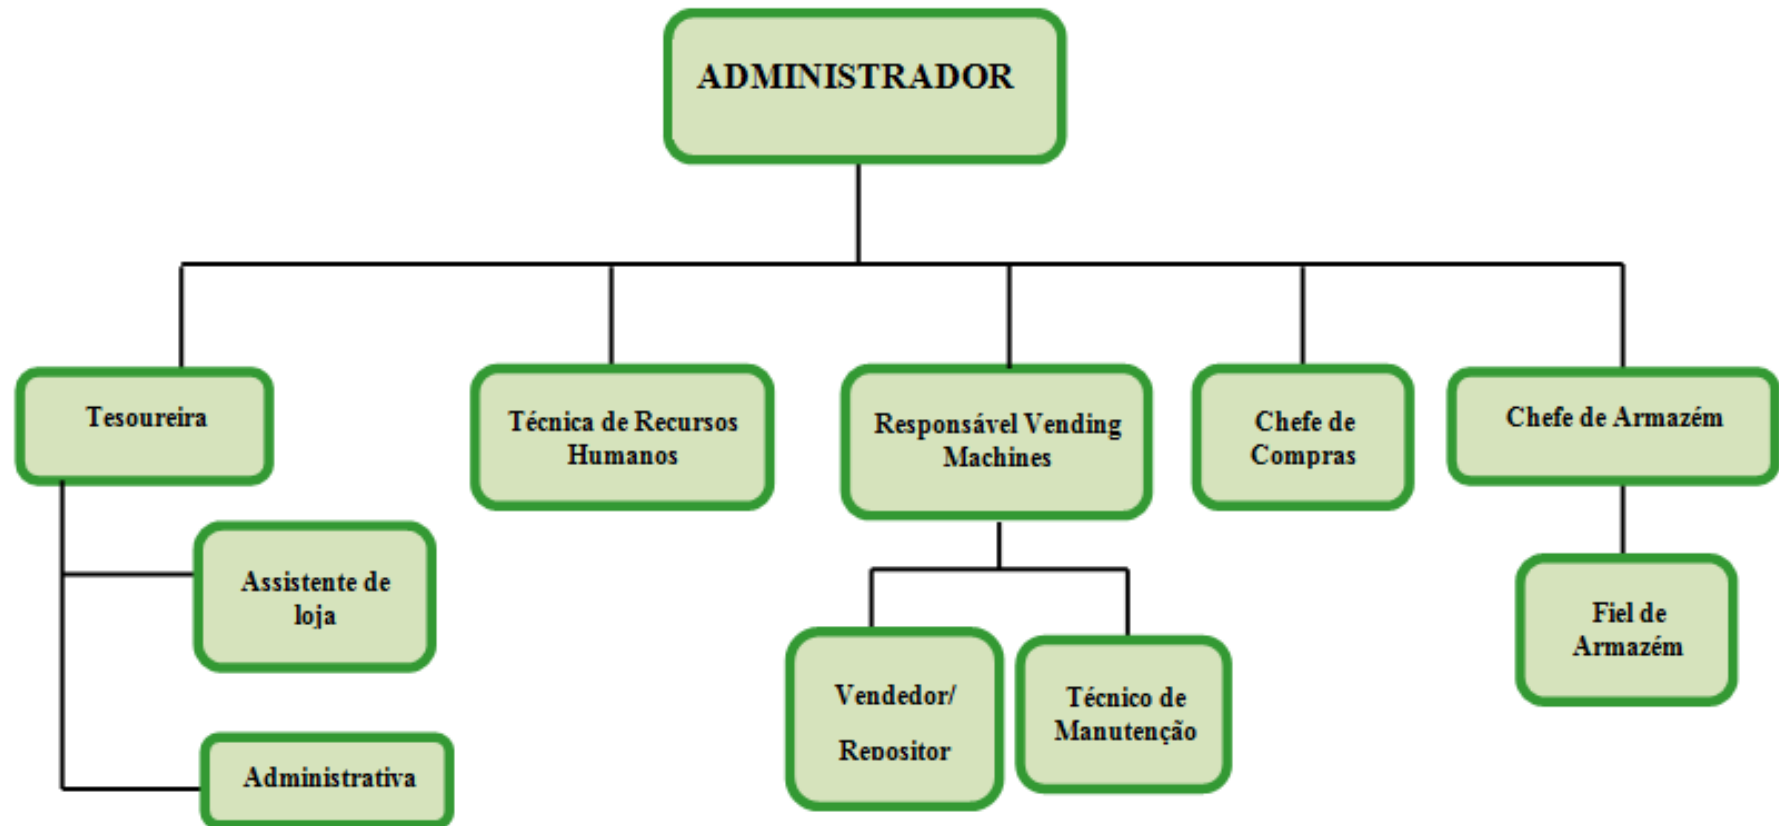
ADMINISTRADOR

Tesoureira

Assistente de loja

Administrativa

Técnica de Recursos Humanos

Responsável Vending Machines

Vendedor/

Repositor

Técnico de Manutenção

Chefe de Compras

Chefe de Armazém

Fiel de Armazém